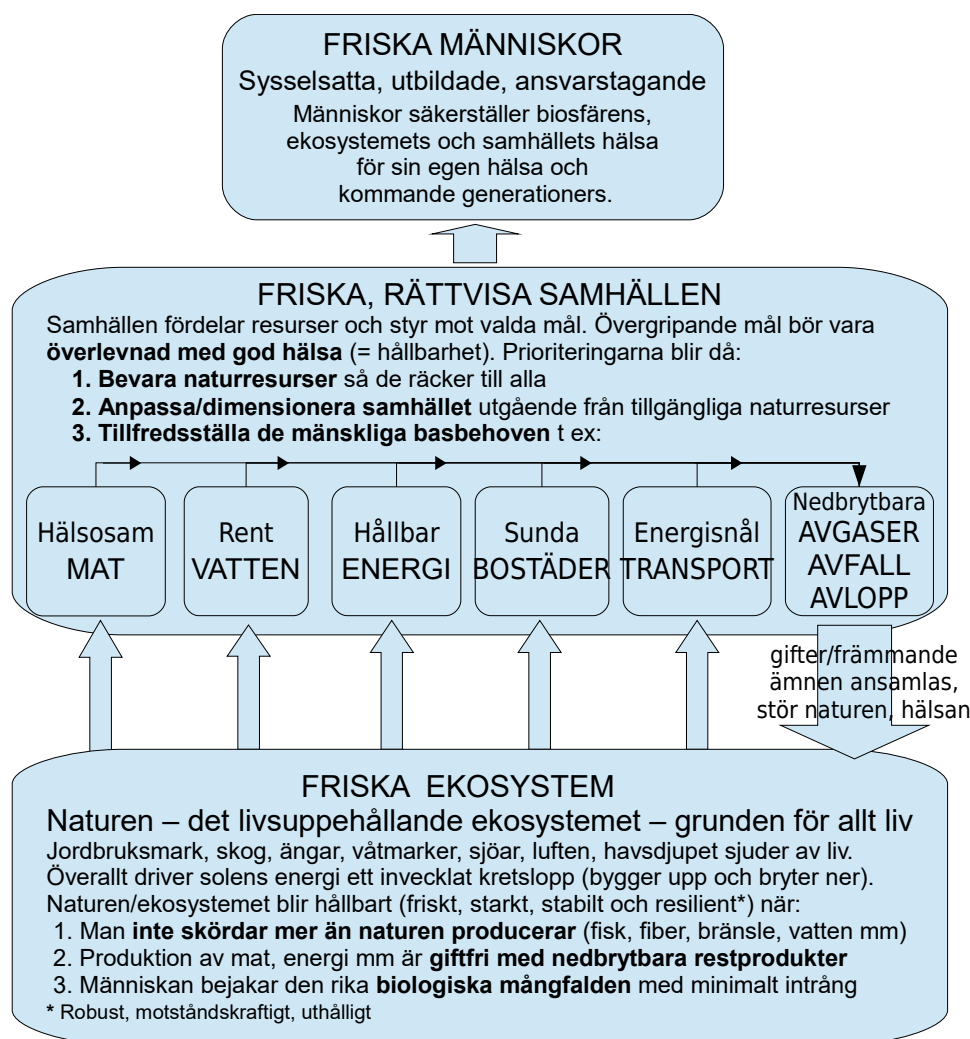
FRISKA MÄNNISKOR
Sysselsatta, utbildade, ansvarstagande
Människor säkerställer biosfärens, ekosystemets och samhällets hälsa för sin egen hälsa och kommande generationers.

FRISKA, RÄTTVISA SAMHÄLLEN
Samhällen fördelar resurser och styr mot valda mål. Övergripande mål bör vara **överlevnad med god hälsa** (= hållbarhet). Prioriteringarna blir då:
**1. Bevara naturresurser** så de räcker till alla
**2. Anpassa/dimensionera samhället** utgående från tillgängliga naturresurser
**3. Tillfredsställa de mänskliga basbehoven** t ex:

Hälsosam MAT

Rent VATTEN

Hållbar ENERGI

Sunda BOSTÄDER

Energisnål TRANSPORT

Nedbrytbara AVGASER AVFALL AVLOPP

gifter/främmande ämnen ansamlas, stör naturen, hälsan

FRISKA EKOSYSTEM
Naturen – det livsuppehållande ekosystemet – grunden för allt liv
Jordbruksmark, skog, ängar, våtmarker, sjöar, luften, havsdjupet sjuder av liv.
Överallt driver solens energi ett invecklat kretslopp (bygger upp och bryter ner).
Naturen/ekosystemet blir hållbart (friskt, starkt, stabilt och resilient*) när:
1. Man **inte skördar mer än naturen producerar** (fisk, fiber, bränsle, vatten mm)
2. Produktion av mat, energi mm är **giftfri med nedbrytbara restprodukter**
3. Människan bejakar den rika **biologiska mångfalden** med minimalt intrång
**\*** Robust, motståndskraftigt, uthålligt